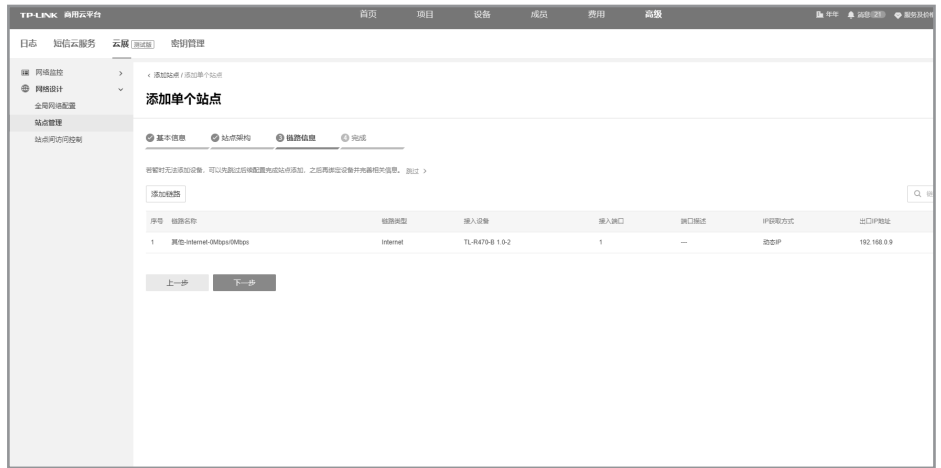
TP-LINK 商用云平台

首页 项目 设备 成员 费用 高级

年年 消息(23) 服务及价格

日志 短信云服务 云展 测试版 密钥管理

网络监控
网络设计
全局网络配置
站点管理
站点间访问控制

< 添加站点 / 添加单个站点

添加单个站点

基本信息 站点架构 3 链路信息 4 完成

若暂时无法添加设备，可以先跳过后续配置完成站点添加，之后再绑定设备并完善相关信息。 跳过 >

添加链路

| 序号 | 链路名称 | 链路类型 | 接入设备 | 接入端口 | 端口描述 | IP获取方式 | 出口IP地址 |
|---|---|---|---|---|---|---|---|
| 1 | 其他-Internet-0Mbps/0Mbps | Internet | TL-R470-B 1.0-2 | 1 | — | 动态IP | 192.168.0.9 |

上一步 下一步